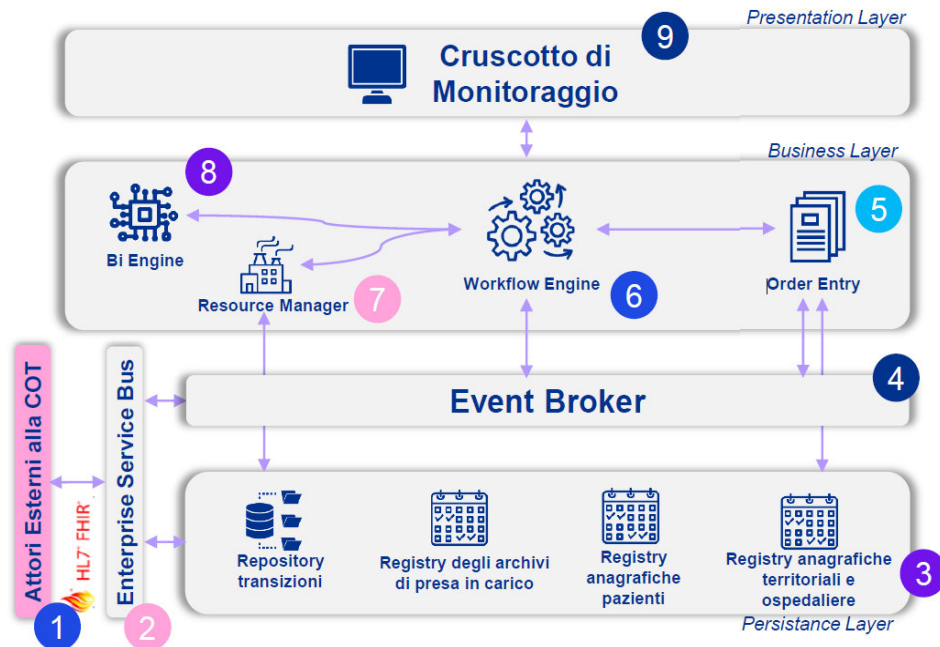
Presentation Layer

Cruscotto di Monitoraggio

9

Business Layer

8

Bi Engine

Resource Manager

7

Workflow Engine

6

Order Entry

5

Attori Esterni alla COT

HL7 FHIR

Enterprise Service Bus

Event Broker

4

Repository transizioni

Registry degli archivi di presa in carico

Registry anagrafiche pazienti

Registry anagrafiche territoriali e ospedaliere

3

1

2

Persistance Layer